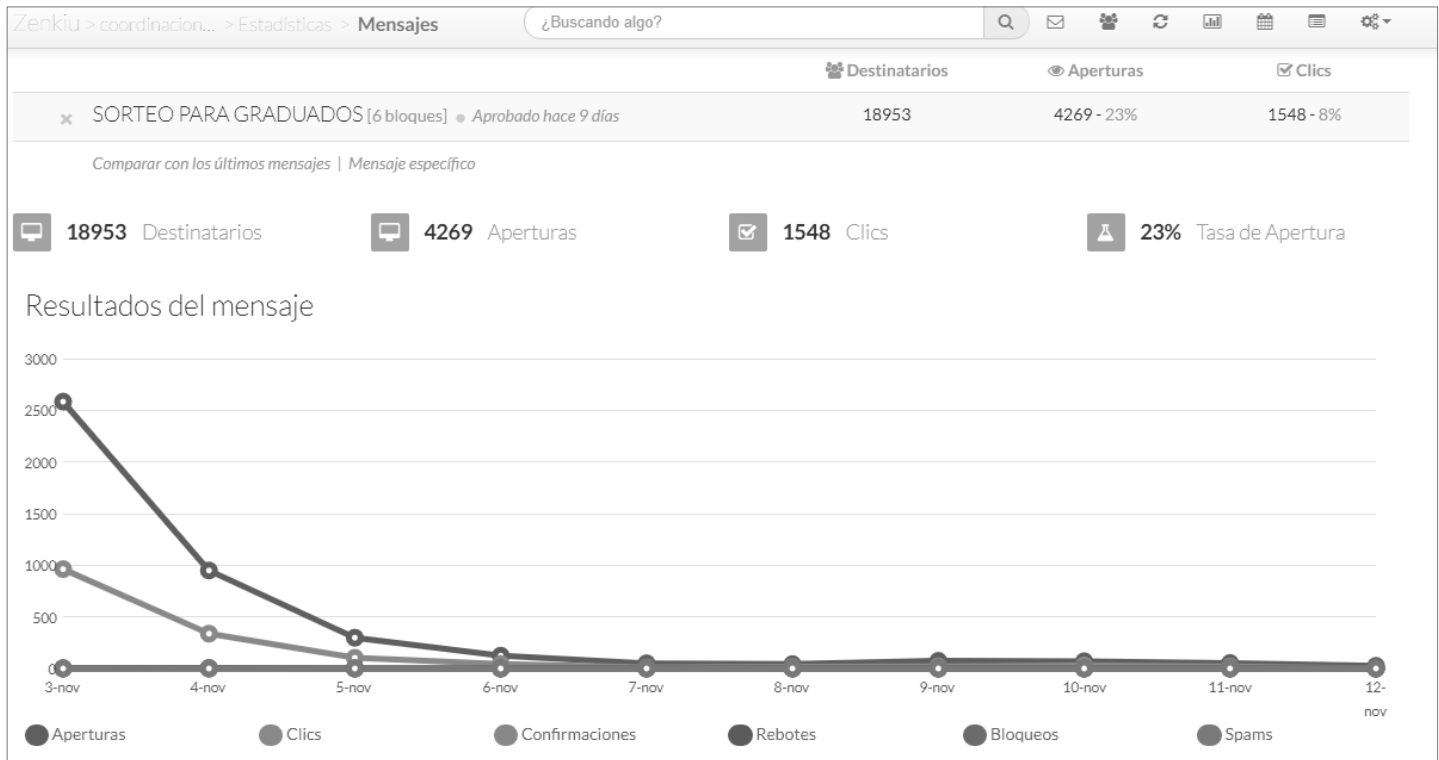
Zenkiu > coordinacion... > Estadísticas > Mensajes

¿Buscando algo?

| | Destinatarios | Aperturas | Clics |
|---|---|---|---|
| × SORTEO PARA GRADUADOS [6 bloques] • Aprobado hace 9 días | 18953 | 4269 - 23% | 1548 - 8% |

Comparar con los últimos mensajes | Mensaje específico

18953 Destinatarios

4269 Aperturas

1548 Clics

23% Tasa de Apertura

Resultados del mensaje

3000
2500
2000
1500
1000
500
0

3-nov 4-nov 5-nov 6-nov 7-nov 8-nov 9-nov 10-nov 11-nov 12-nov

Aperturas Clics Confirmaciones Rebotes Bloqueos Spams